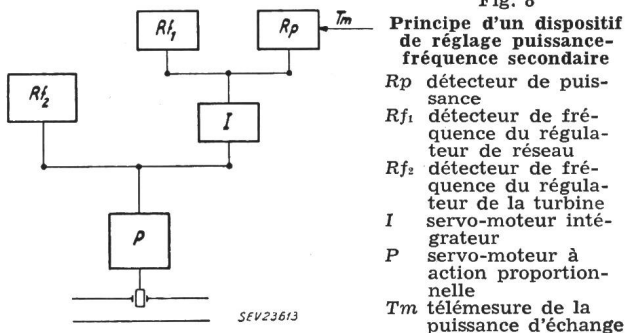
$Rf_1$

$Rp$

$Tm$

$Rf_2$

$I$

$P$

SEV23613

Fig. 8

**Principe d'un dispositif de réglage puissance-fréquence secondaire**

$Rp$ détecteur de puissance

$Rf_1$ détecteur de fréquence du régulateur de réseau

$Rf_2$ détecteur de fréquence du régulateur de la turbine

$I$ servo-moteur intégrateur

$P$ servo-moteur à action proportionnelle

$Tm$ télémesure de la puissance d'échange